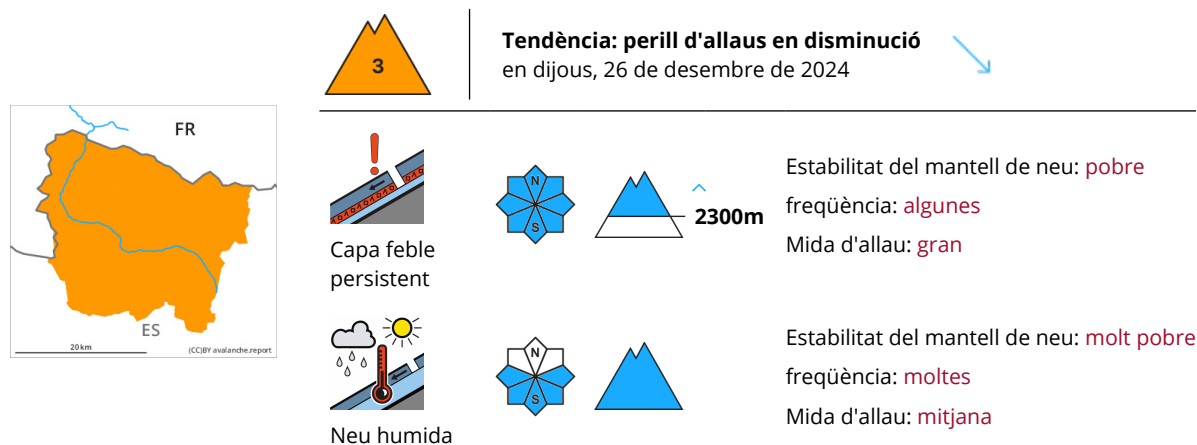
FR
ES
20 km
(CC)BY avalanche.report

3

Tendència: perill d'allaus en disminució
en dijous, 26 de desembre de 2024

Capa feble persistent

N
S

2300m

Estabilitat del mantell de neu: pobre
freqüència: algunes
Mida d'allau: gran

Neu humida

N
S

Estabilitat del mantell de neu: molt pobre
freqüència: moltes
Mida d'allau: mitjana